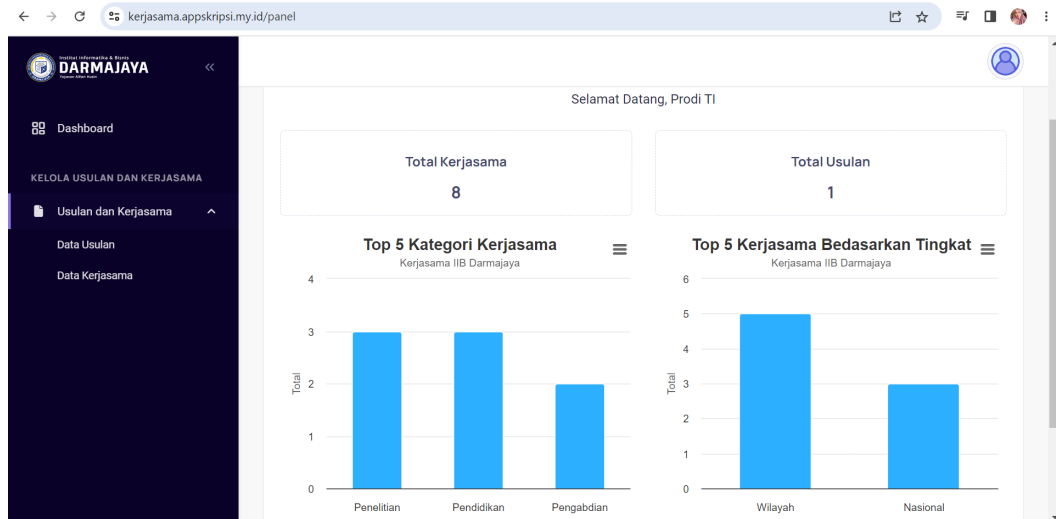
kerjasama.appskripsi.my.id/panel

Institut Informatika & Bisnis DARMAJAYA Yayasan Alfian Husin

Dashboard

KELOLA USULAN DAN KERJASAMA

Usulan dan Kerjasama

Data Usulan

Data Kerjasama

Selamat Datang, Prodi TI

Total Kerjasama

8

Total Usulan

1

Top 5 Kategori Kerjasama

Kerjasama IIB Darmajaya

| Total | |
|---|---|
| 4 | |
| 3 | |
| 2 | |
| 1 | |
| 0 | |

Penelitian Pendidikan Pengabdian

Top 5 Kerjasama Bedasarkan Tingkat

Kerjasama IIB Darmajaya

| Total | |
|---|---|
| 6 | |
| 5 | |
| 4 | |
| 3 | |
| 2 | |
| 1 | |
| 0 | |

Wilayah Nasional